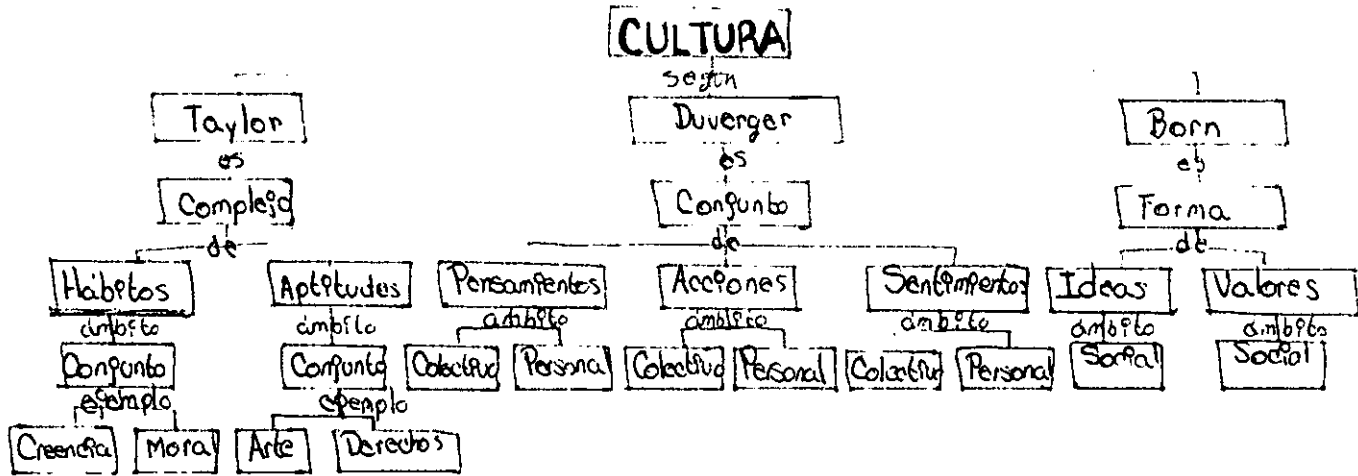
CULTURA

según

Taylor
es
Complejo
de
Hábitos
ámbito
Conjunto
ejemplo
Creencia
Moral

Aptitudes
ámbito
Conjunto
ejemplo
Arte
Derechos

Duverger
es
Conjunto
de
Pensamientos
ámbito
Colectivo
Personal

Acciones
ámbito
Colectivo
Personal

Sentimientos
ámbito
Colectivo
Personal

Born
es
Forma
de
Ideas
ámbito
Social

Valores
ámbito
Social